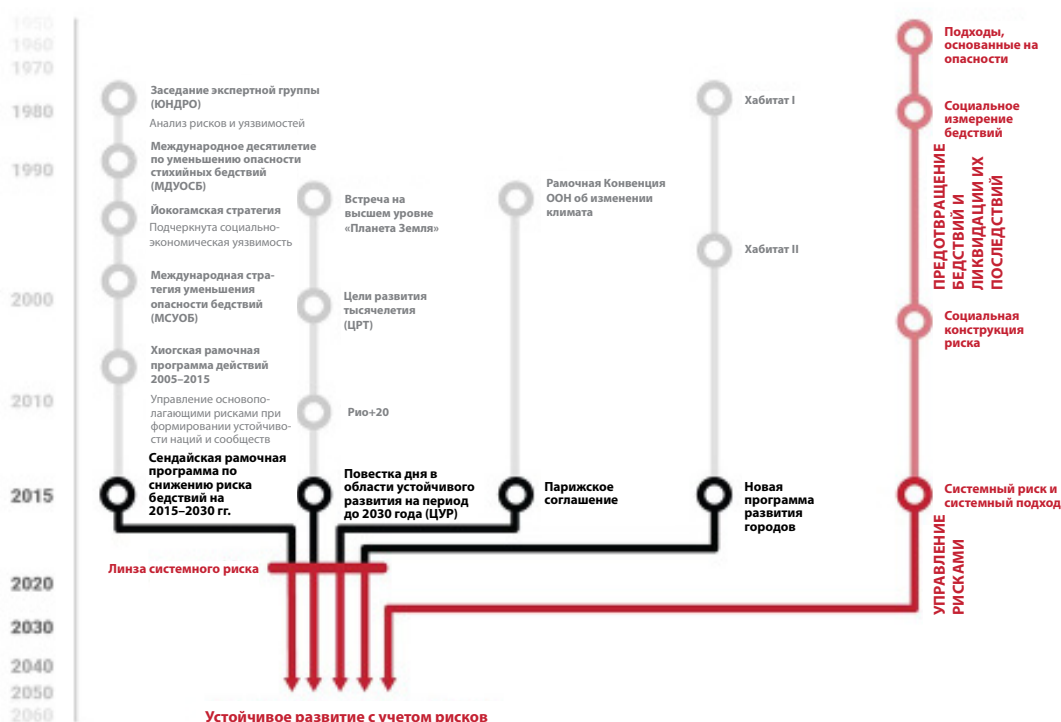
1950
1960
1970
1980
1990
2000
2010
2015
2020
2030
2040
2050
2060

Заседание экспертной группы (ЮНДРО)
Анализ рисков и уязвимостей

Международное десятилетие по уменьшению опасности стихийных бедствий (МДУОСБ)

Йокогамская стратегия
Подчеркнута социально-экономическая уязвимость

Международная стратегия уменьшения опасности бедствий (МСУОБ)

Хиогская рамочная программа действий 2005–2015
Управление основополагающими рисками при формировании устойчивости наций и сообществ

Сендайская рамочная программа по снижению риска бедствий на 2015–2030 гг.

Встреча на высшем уровне «Планета Земля»

Цели развития тысячелетия (ЦРТ)

Рио+20

Повестка дня в области устойчивого развития на период до 2030 года (ЦУР)

Рамочная Конвенция ООН об изменении климата

Парижское соглашение

Хабитат I

Хабитат II

Новая программа развития городов

Подходы, основанные на опасности

Социальное измерение бедствий

ПРЕДОТВРАЩЕНИЕ БЕДСТВИЙ И ЛИКВИДАЦИИ ИХ ПОСЛЕДСТВИЙ

Социальная конструкция риска

Системный риск и системный подход

УПРАВЛЕНИЕ РИСКАМИ

Линза системного риска

Устойчивое развитие с учетом рисков